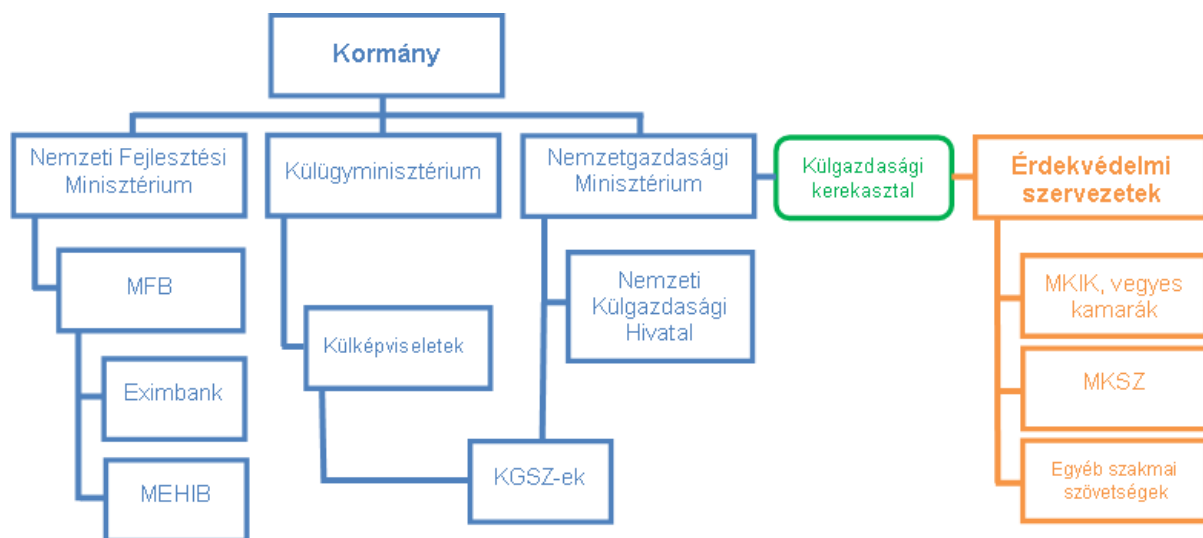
Kormány

Nemzeti Fejlesztési Minisztérium

Külügyminisztérium

Nemzetgazdasági Minisztérium

Külgazdasági kerekasztal

Érdekvédelmi szervezetek

MFB

Eximbank

MEHIB

Külképviseletek

Nemzeti Külgazdasági Hivatal

KGSZ-ek

MKIK, vegyes kamarák

MKSZ

Egyéb szakmai szövetségek